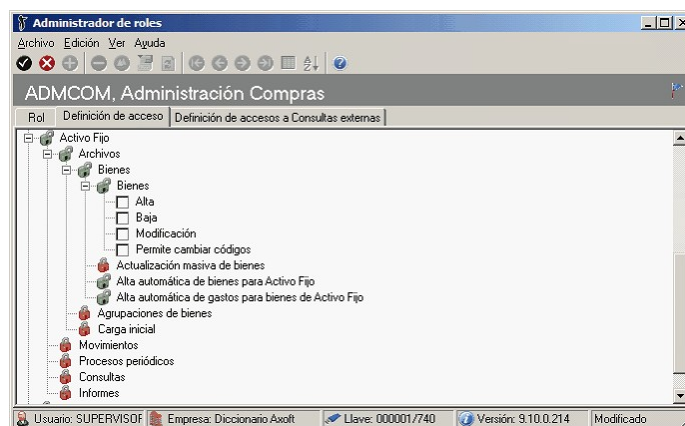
Administrador de roles

Archivo Edición Ver Ayuda

ADMCOM, Administración Compras

Rol | Definición de acceso | Definición de accesos a Consultas externas

Activo Fijo
Archivos
Bienes
Bienes
Alta
Baja
Modificación
Permite cambiar códigos
Actualización masiva de bienes
Alta automática de bienes para Activo Fijo
Alta automática de gastos para bienes de Activo Fijo
Agrupaciones de bienes
Carga inicial
Movimientos
Procesos periódicos
Consultas
Informes

Usuario: SUPERVISOF | Empresa: Diccionario Axoft | Llave: 000001/740 | Versión: 9.10.0.214 | Modificado